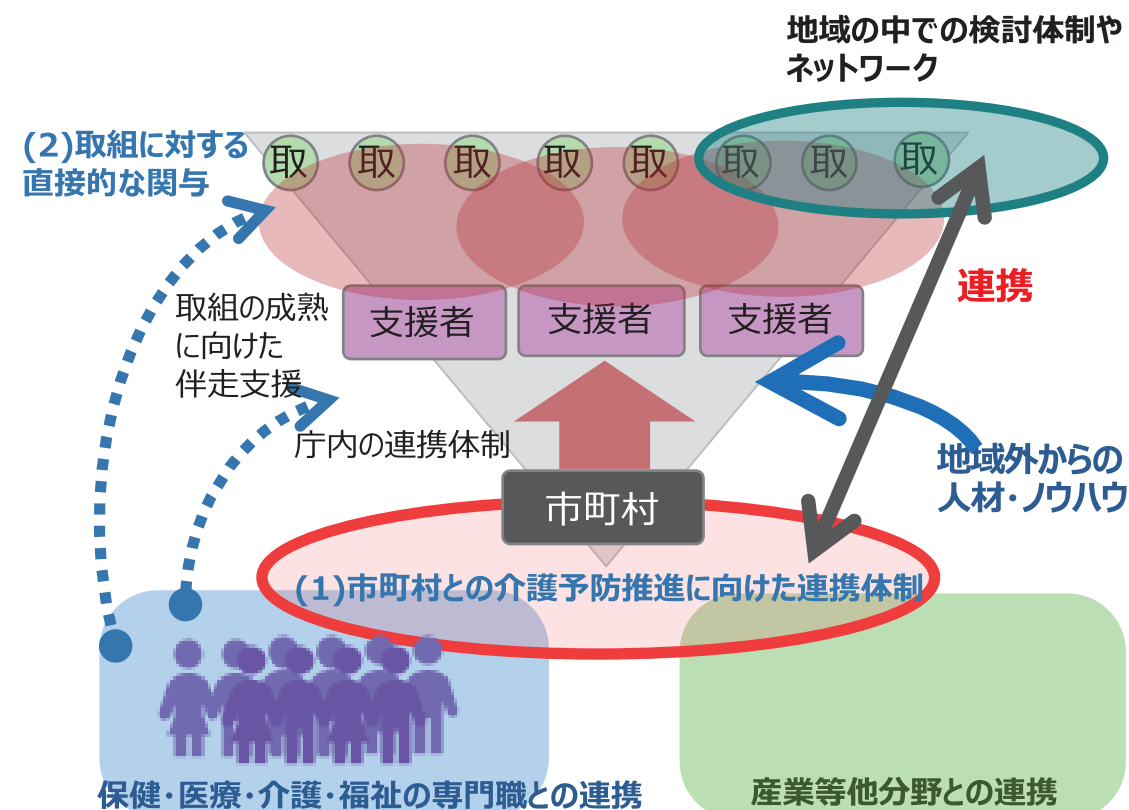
地域の中での検討体制やネットワーク

(2)取組に対する直接的な関与

取 取 取 取 取 取 取 取

連携

取組の成熟に向けた伴走支援

支援者 支援者 支援者

庁内の連携体制

地域外からの人材・ノウハウ

市町村

(1)市町村との介護予防推進に向けた連携体制

保健・医療・介護・福祉の専門職との連携

産業等他分野との連携